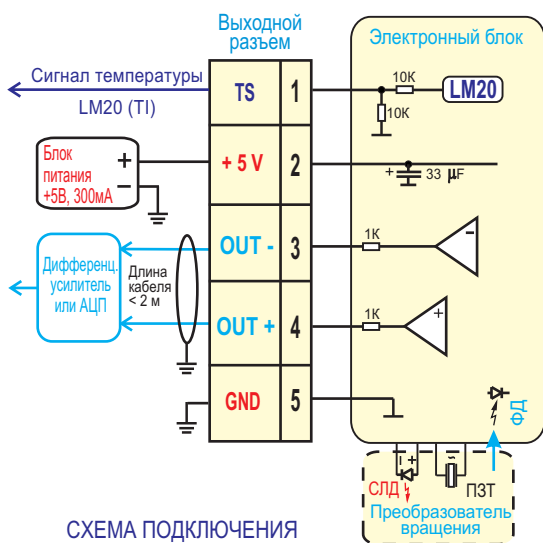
Выходной разъем

Электронный блок

Сигнал температуры

LM20 (TI)

| TS | 1 |
|---|---|
| + 5 V | 2 |
| OUT - | 3 |
| OUT + | 4 |
| GND | 5 |

10K

LM20

10K

Блок питания +5В, 300мА

+

-

+

33 $\mu$F

Дифференц. усилитель или АЦП

Длина кабеля < 2 м

1K

-

1K

+

ФД

СЛД

ПЗТ

Преобразователь вращения

СХЕМА ПОДКЛЮЧЕНИЯ